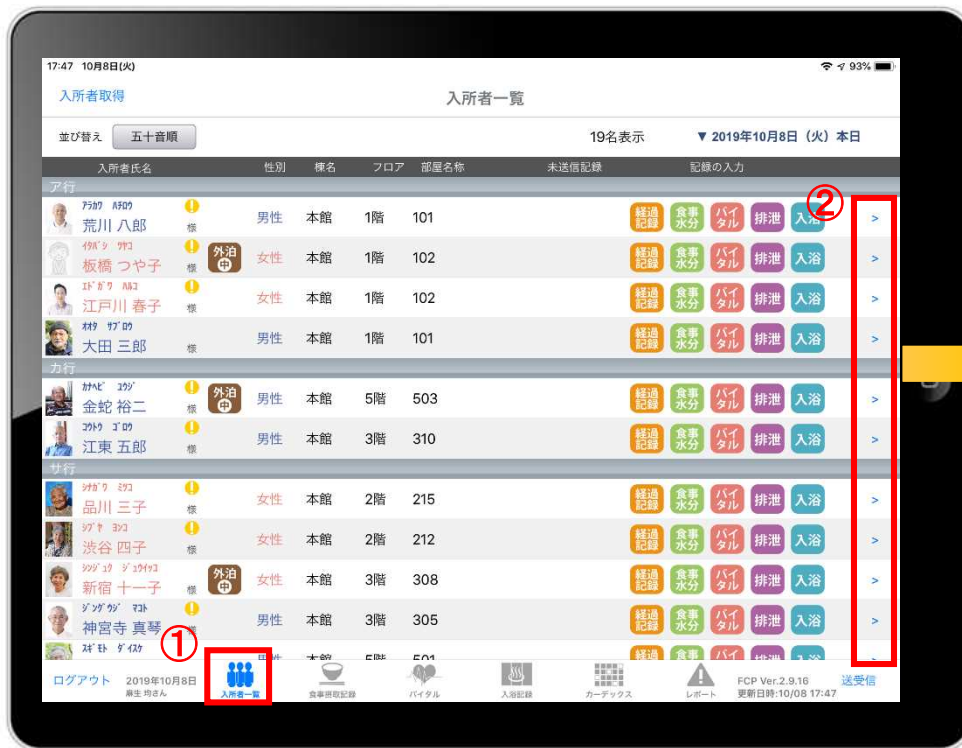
17:47 10月8日(火)

93%

入所者取得

入所者一覧

並び替え 五十音順

19名表示

▼ 2019年10月8日（火）本日

| 入所者氏名 | | 性別 | 棟名 | フロア | 部屋名称 | 未送信記録 | 記録の入力 | |
|---|---|---|---|---|---|---|---|---|
| ア行 | | | | | | | | |
| ｱﾗｶﾜ ﾊﾁﾛｳ 荒川 八郎 様 | | 男性 | 本館 | 1階 | 101 | | 経過記録 食事水分 バイタル 排泄 入浴 | > |
| ｲﾀﾊﾞｼ ﾂﾔｺ 板橋 つや子 様 | 外泊中 | 女性 | 本館 | 1階 | 102 | | 経過記録 食事水分 バイタル 排泄 入浴 | > |
| ｴﾄﾞｶﾞﾜ ﾊﾙｺ 江戸川 春子 様 | | 女性 | 本館 | 1階 | 102 | | 経過記録 食事水分 バイタル 排泄 入浴 | > |
| ｵｵﾀ ｻﾌﾞﾛｳ 大田 三郎 様 | | 男性 | 本館 | 1階 | 101 | | 経過記録 食事水分 バイタル 排泄 入浴 | > |
| カ行 | | | | | | | | |
| ｶﾅﾍﾋﾞ ﾕｳｼﾞ 金蛇 裕二 様 | 外泊中 | 男性 | 本館 | 5階 | 503 | | 経過記録 食事水分 バイタル 排泄 入浴 | > |
| ｺｳﾄｳ ｺﾞﾛｳ 江東 五郎 様 | | 男性 | 本館 | 3階 | 310 | | 経過記録 食事水分 バイタル 排泄 入浴 | > |
| サ行 | | | | | | | | |
| ｼﾅｶﾞﾜ ﾐﾂｺ 品川 三子 様 | | 女性 | 本館 | 2階 | 215 | | 経過記録 食事水分 バイタル 排泄 入浴 | > |
| ｼﾌﾞﾔ ﾖﾝｺ 渋谷 四子 様 | | 女性 | 本館 | 2階 | 212 | | 経過記録 食事水分 バイタル 排泄 入浴 | > |
| ｼﾝｼﾞｭｸ ｼﾞｭｳｲﾁｺ 新宿 十一子 様 | 外泊中 | 女性 | 本館 | 3階 | 308 | | 経過記録 食事水分 バイタル 排泄 入浴 | > |
| ｼﾞﾝｸﾞｳｼﾞ ﾏｺﾄ 神宮寺 真琴 様 | | 男性 | 本館 | 3階 | 305 | | 経過記録 食事水分 バイタル 排泄 入浴 | > |
| ｽｷﾞﾓﾄ ﾀﾞｲｽｹ | | | 本館 | 5階 | 501 | | 経過記録 食事水分 バイタル 排泄 入浴 | > |

①
②

ログアウト 2019年10月8日 麻生 均さん
入所者一覧
食事摂取記録
バイタル
入浴記録
カーデックス
レポート
FCP Ver.2.9.16 更新日時:10/08 17:47
送受信